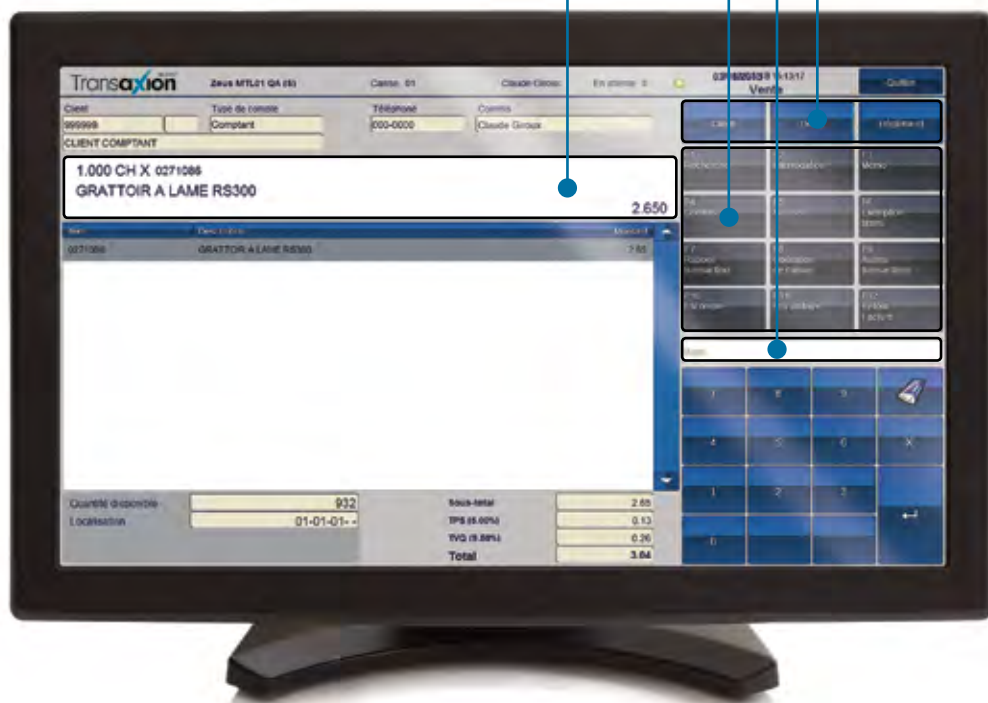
Transaxion

Zeus MTL01 QA (6)

Caisse: 01

Claude Giroux

En attente: 0

Vente

Quitter

Client
999999
CLIENT COMPTANT

Type de remise
Comptant

Téléphone
000-0000

Commis
Claude Giroux

1.000 CH X 0271086
GRATTOIR A LAME RS300
2.650

| Item | Description | Montant |
|---|---|---|
| 0271086 | GRATTOIR A LAME RS300 | 2.65 |

Quantité disponible 932
Localisation 01-01-01- -

Sous-total 2.65
TPS (5.00%) 0.13
TVQ (9.98%) 0.26
Total 3.04

Client
Téléphone

F1 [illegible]
F2 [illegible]
F3 Mémo
F4 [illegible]
F5 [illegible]
F6 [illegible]
F7 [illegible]
F8 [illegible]
F9 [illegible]
F10 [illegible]
F11 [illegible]
F12 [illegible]

Item

7
8
9
4
5
6
X
1
2
3
0
↵